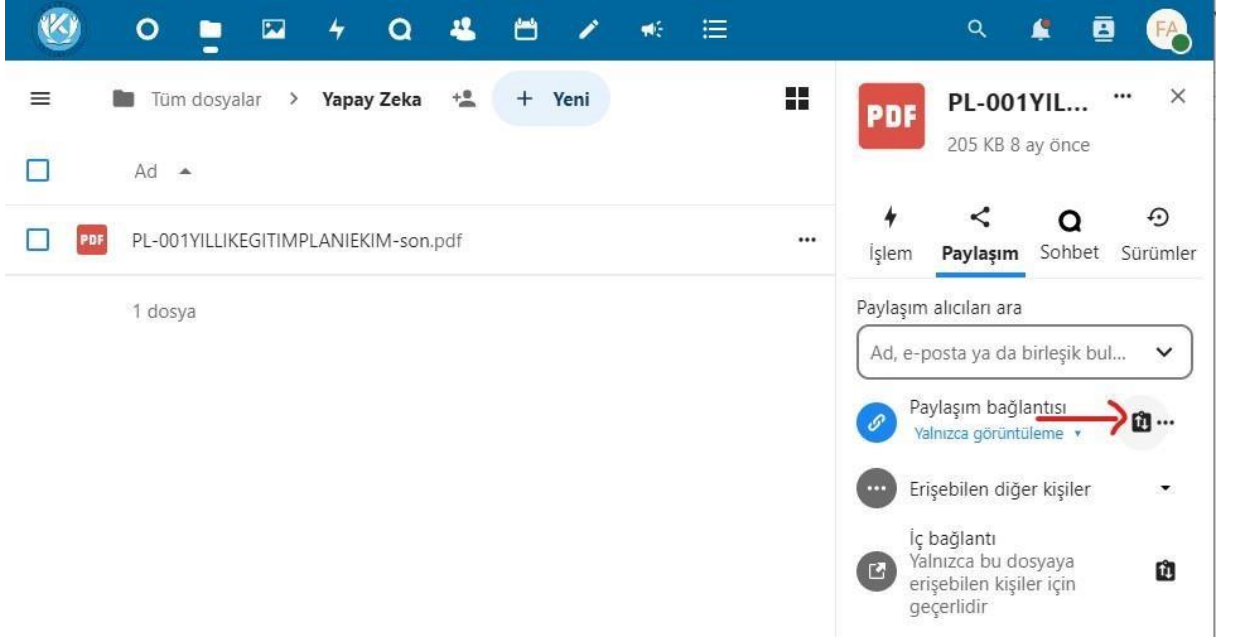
FA

Tüm dosyalar > Yapay Zeka + Yeni

Ad

PL-001YILLIKEGITIMPLANIEKIM-son.pdf

1 dosya

PDF PL-001YIL...
205 KB 8 ay önce

İşlem Paylaşım Sohbet Sürümler

Paylaşım alıcıları ara

Ad, e-posta ya da birleşik bul...

Paylaşım bağlantısı
Yalnızca görüntüleme

Erişebilen diğer kişiler

İç bağlantı
Yalnızca bu dosyaya erişebilen kişiler için geçerlidir